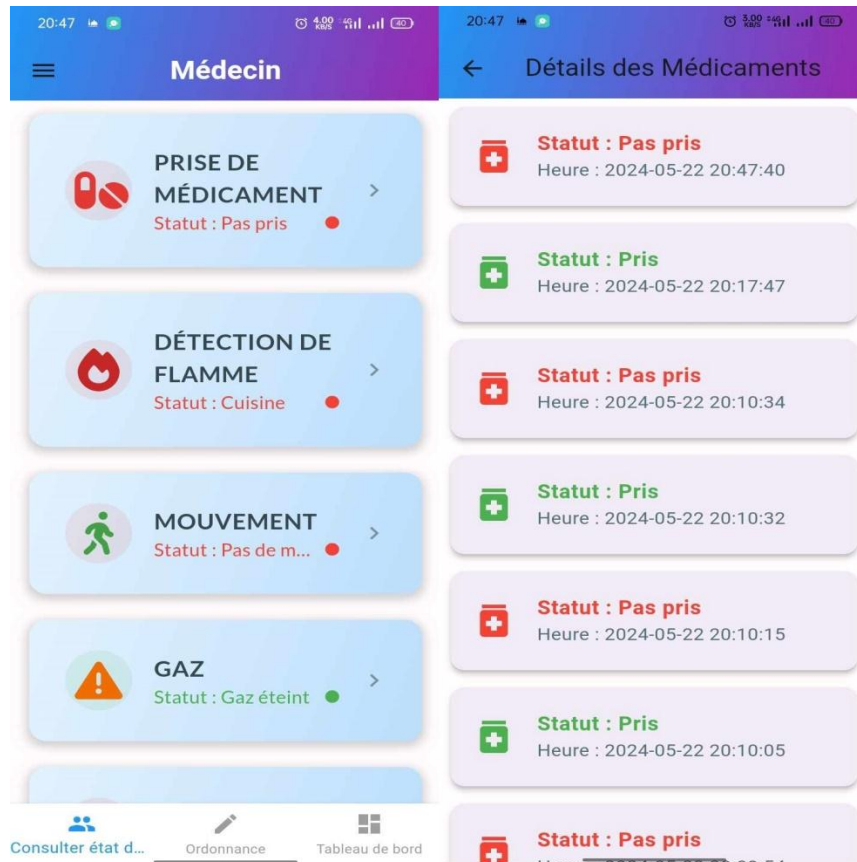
20:47 4,00 KB/S 4G 40

Médecin

PRISE DE MÉDICAMENT
Statut : Pas pris

DÉTECTION DE FLAMME
Statut : Cuisine

MOUVEMENT
Statut : Pas de m...

GAZ
Statut : Gaz éteint

Consulter état d...
Ordonnance
Tableau de bord

20:47 3,00 KB/S 4G 40

Détails des Médicaments

Statut : Pas pris
Heure : 2024-05-22 20:47:40

Statut : Pris
Heure : 2024-05-22 20:17:47

Statut : Pas pris
Heure : 2024-05-22 20:10:34

Statut : Pris
Heure : 2024-05-22 20:10:32

Statut : Pas pris
Heure : 2024-05-22 20:10:15

Statut : Pris
Heure : 2024-05-22 20:10:05

Statut : Pas pris
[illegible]